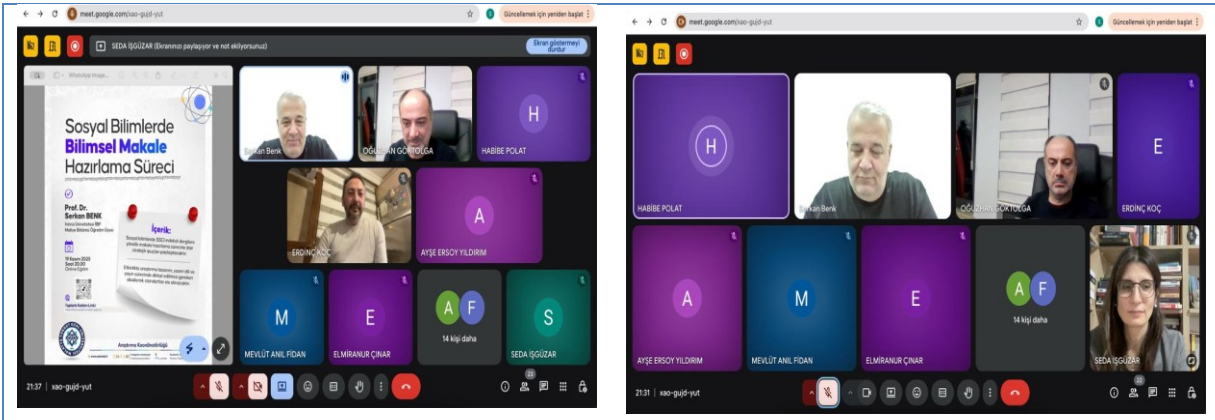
meet.google.com/xao-gujd-yut

Güncellemek için yeniden başlat

SEDA İŞGÜZAR (Ekranınızı paylaşıyor ve not ekliyorsunuz)

Ekran göstermeyi durdur

Sosyal Bilimlerde Bilimsel Makale Hazırlama Süreci

Prof. Dr. Serkan BENK

İçerik:

Araştırma Koordinatörlüğü

H

Serkan Benk

OĞUZHAN GÖKTOLGA

HABİBE POLAT

ERDİNÇ KOÇ

A

AYŞE ERSOY YILDIRIM

M

MEVLÜT ANIL FİDAN

E

ELMİRANUR ÇINAR

A F

14 kişi daha

S

SEDA İŞGÜZAR

21:37 | xao-gujd-yut

22

meet.google.com/xao-gujd-yut

Güncellemek için yeniden başlat

H

HABİBE POLAT

Serkan Benk

OĞUZHAN GÖKTOLGA

E

ERDİNÇ KOÇ

A

AYŞE ERSOY YILDIRIM

M

MEVLÜT ANIL FİDAN

E

ELMİRANUR ÇINAR

A F

14 kişi daha

SEDA İŞGÜZAR

21:31 | xao-gujd-yut

22